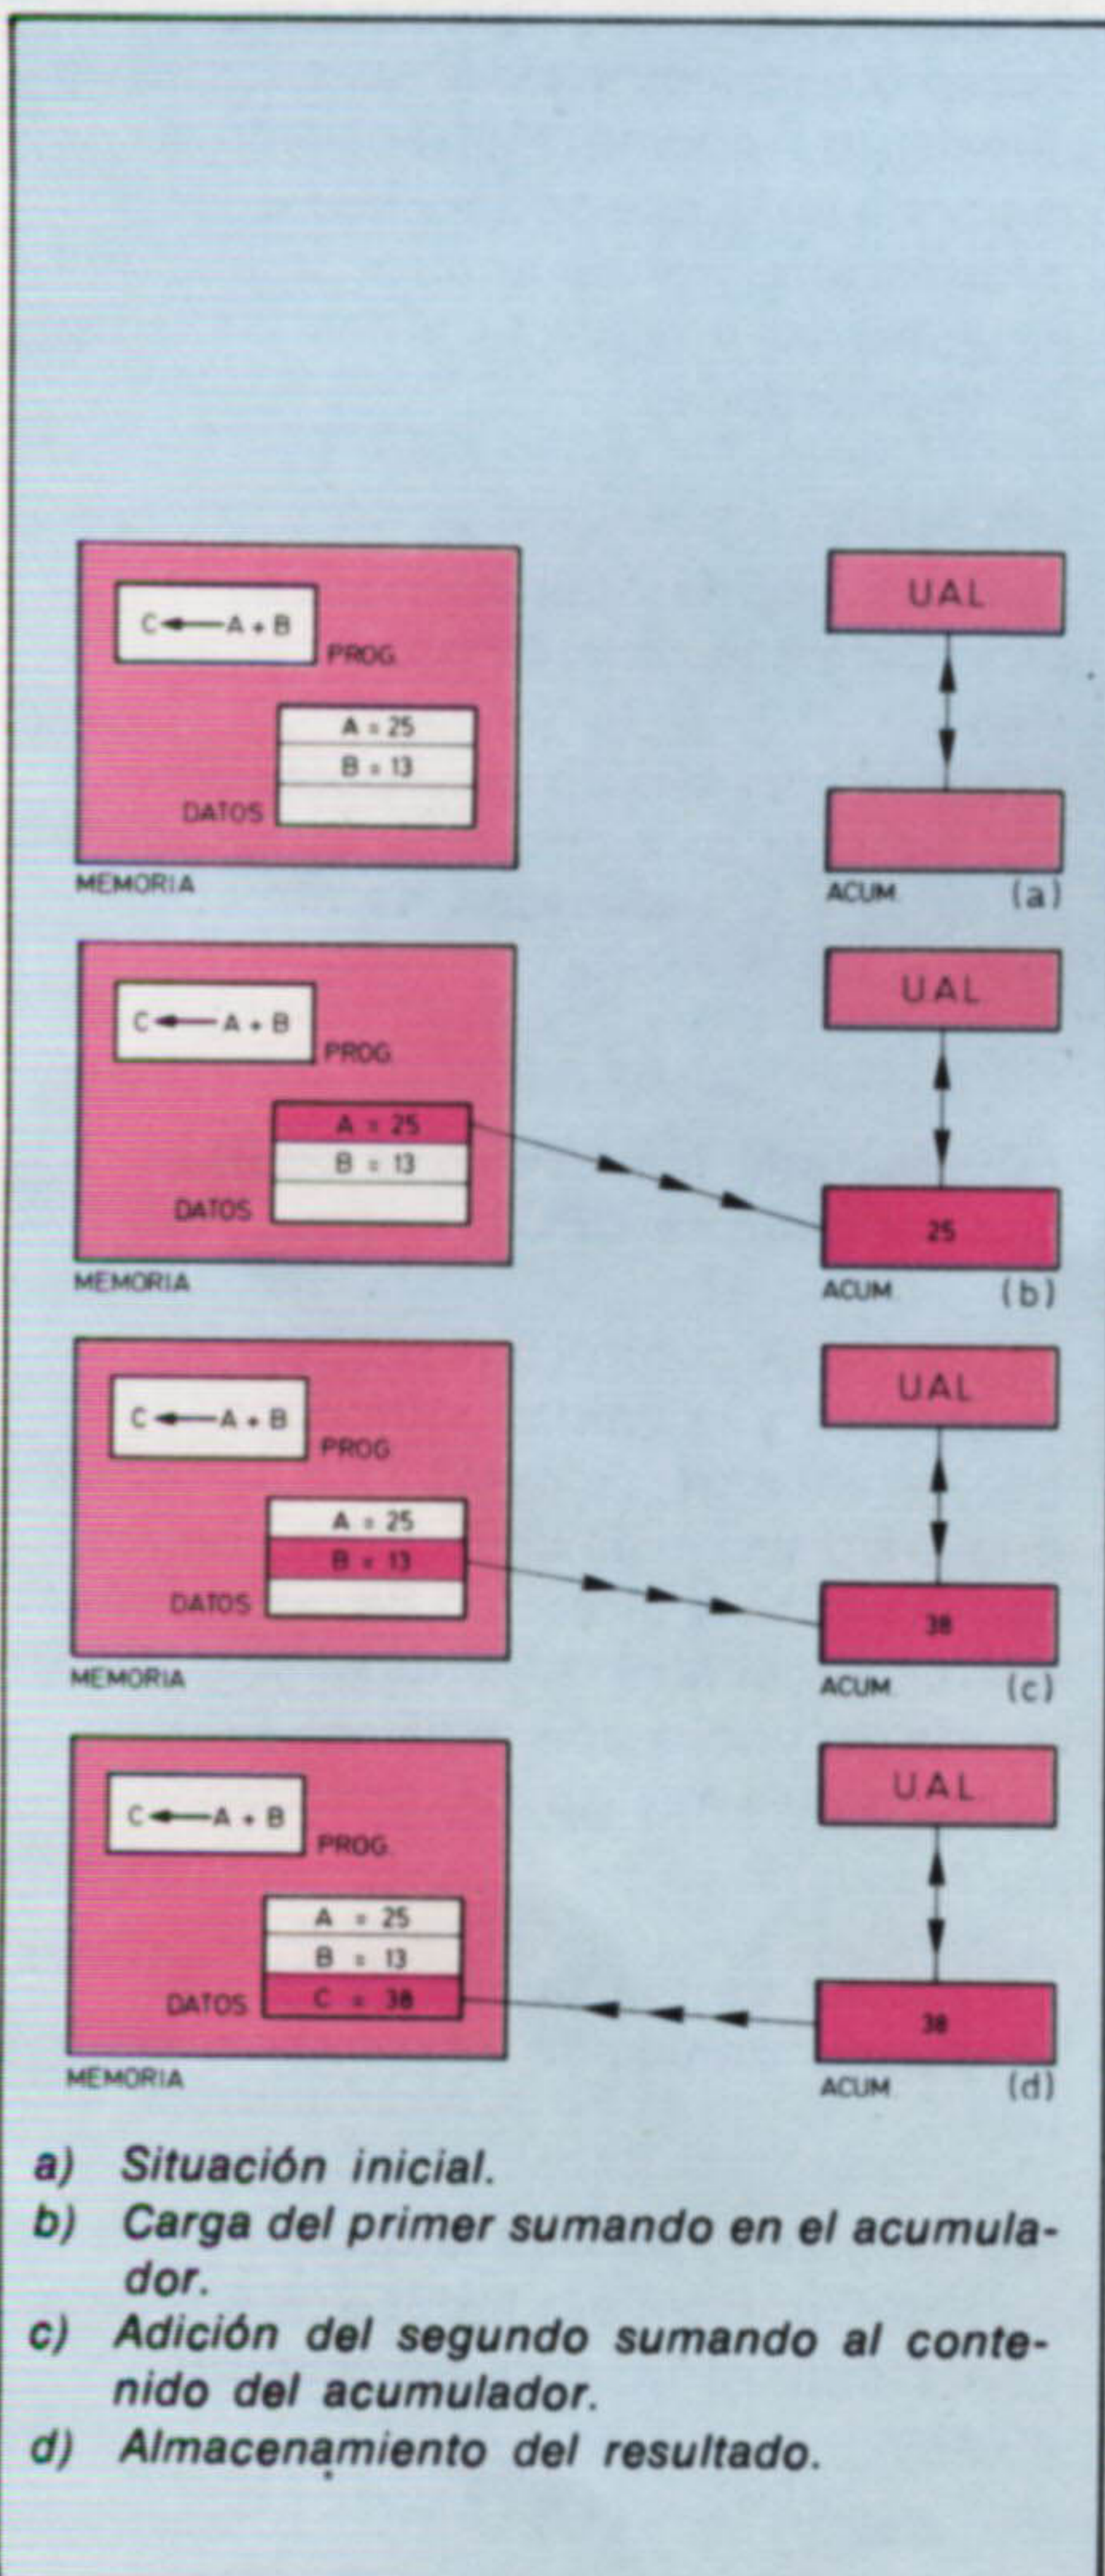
C ← A + B
PROG
A = 25
B = 13
DATOS
MEMORIA
UAL
ACUM
(a)

C ← A + B
PROG
A = 25
B = 13
DATOS
MEMORIA
UAL
25
ACUM
(b)

C ← A + B
PROG
A = 25
B = 13
DATOS
MEMORIA
UAL
38
ACUM
(c)

C ← A + B
PROG
A = 25
B = 13
C = 38
DATOS
MEMORIA
UAL
38
ACUM
(d)

a) Situación inicial.
b) Carga del primer sumando en el acumulador.
c) Adición del segundo sumando al contenido del acumulador.
d) Almacenamiento del resultado.